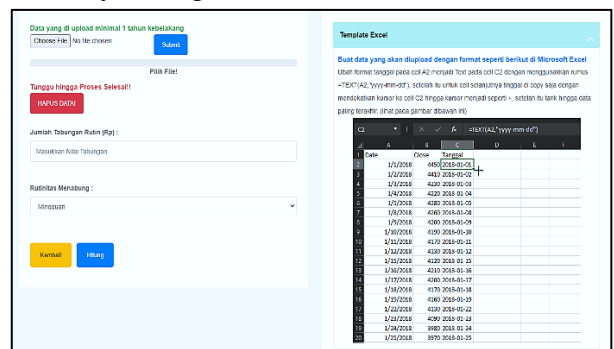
Data yang di upload minimal 1 tahun kebelakang
Choose File No file chosen
Submit
Pilih File!
Tunggu hingga Proses Selesai!!
HAPUS DATA!
Jumlah Tabungan Rutin (Rp) :
Masukkan Nilai Tabungan
Rutinitas Menabung :
Mingguan
Kembali
Hitung

Template Excel
Buat data yang akan diupload dengan format seperti berikut di Microsoft Excel
Ubah format tanggal pada cell A2 menjadi Text pada cell C2 dengan menggunakan rumus =TEXT(A2,"yyyy-mm-dd"), setelah itu untuk cell selanjutnya tinggal di copy saja dengan mendekatkan kursor ke cell C2 hingga kursor menjadi seperti +, setelah itu tarik hingga data paling terakhir. (lihat pada gambar dibawah ini)

C2 =TEXT(A2,"yyyy-mm-dd")

| | A | B | C | D | E |
|---|---|---|---|---|---|
| 1 | Date | Close | Tanggal | | |
| 2 | 1/1/2018 | 4450 | 2018-01-01 | | |
| 3 | 1/2/2018 | 4410 | 2018-01-02 | | |
| 4 | 1/3/2018 | 4220 | 2018-01-03 | | |
| 5 | 1/4/2018 | 4240 | 2018-01-04 | | |
| 6 | 1/5/2018 | 4280 | 2018-01-05 | | |
| 7 | 1/8/2018 | 4260 | 2018-01-08 | | |
| 8 | 1/9/2018 | 4200 | 2018-01-09 | | |
| 9 | 1/10/2018 | 4150 | 2018-01-10 | | |
| 10 | 1/11/2018 | 4170 | 2018-01-11 | | |
| 11 | 1/12/2018 | 4130 | 2018-01-12 | | |
| 12 | 1/15/2018 | 4120 | 2018-01-15 | | |
| 13 | 1/16/2018 | 4110 | 2018-01-16 | | |
| 14 | 1/17/2018 | 4160 | 2018-01-17 | | |
| 15 | 1/18/2018 | 4170 | 2018-01-18 | | |
| 16 | 1/19/2018 | 4160 | 2018-01-19 | | |
| 17 | 1/22/2018 | 4150 | 2018-01-22 | | |
| 18 | 1/23/2018 | 4090 | 2018-01-23 | | |
| 19 | 1/24/2018 | 3980 | 2018-01-24 | | |
| 20 | 1/25/2018 | 3970 | 2018-01-25 | | |